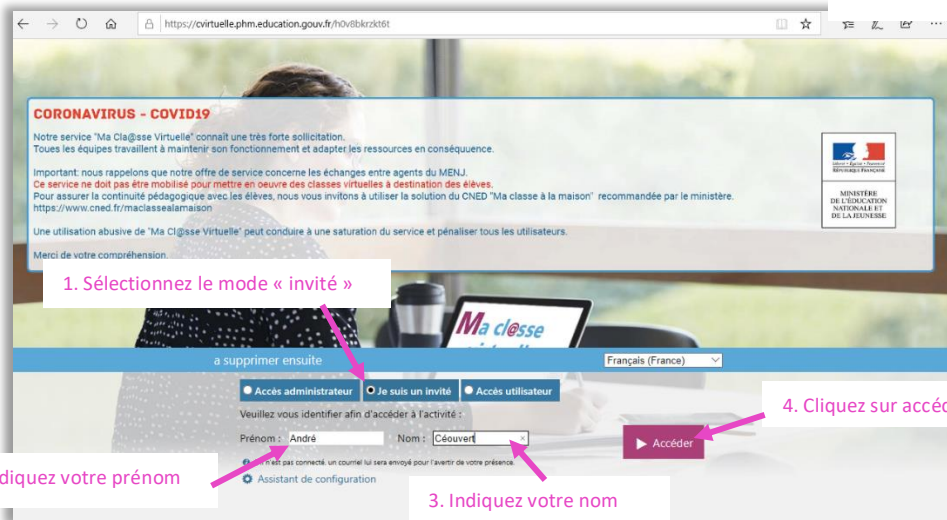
https://cvirtuelle.phm.education.gouv.fr/h0v8bkrzkt6t

CORONAVIRUS - COVID19

Notre service "Ma Cla@sse Virtuelle" connait une très forte sollicitation.
Toues les équipes travaillent à maintenir son fonctionnement et adapter les ressources en conséquence.

Important: nous rappelons que notre offre de service concerne les échanges entre agents du MENJ.
Ce service ne doit pas être mobilisé pour mettre en oeuvre des classes virtuelles à destination des élèves.
Pour assurer la continuité pédagogique avec les élèves, nous vous invitons à utiliser la solution du CNED "Ma classe à la maison" recommandée par le ministère.
https://www.cned.fr/maclasseealamaison

Une utilisation abusive de "Ma Cl@sse Virtuelle" peut conduire à une saturation du service et pénaliser tous les utilisateurs.

Merci de votre compréhension

Liberté • Égalité • Fraternité
RÉPUBLIQUE FRANÇAISE

MINISTÈRE DE L'ÉDUCATION NATIONALE ET DE LA JEUNESSE

1. Sélectionnez le mode « invité »

Ma cl@sse

a supprimer ensuite

Français (France)

Accès administrateur

Je suis un invité

Accès utilisateur

Veuillez vous identifier afin d'accéder à l'activité :

Prénom : André

Nom : Céouvert

Accéder

4. Cliquez sur accé

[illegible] n'est pas connecté, un courriel lui sera envoyé pour l'avertir de votre présence.

Assistant de configuration

diquez votre prénom

3. Indiquez votre nom